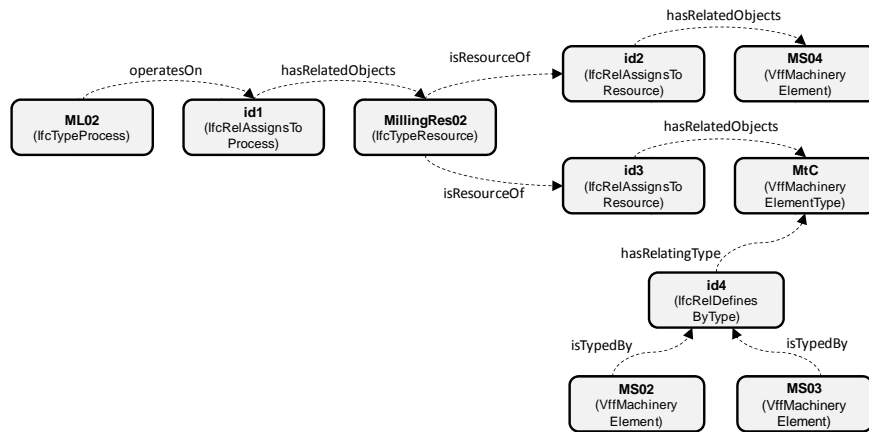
hasRelatedObjects

operatesOn

hasRelatedObjects

isResourceOf

id2
(IfcRelAssignsTo Resource)

MS04
(VffMachinery Element)

ML02
(IfcTypeProcess)

id1
(IfcRelAssignsTo Process)

MillingRes02
(IfcTypeResource)

hasRelatedObjects

isResourceOf

id3
(IfcRelAssignsTo Resource)

MtC
(VffMachinery ElementType)

hasRelatingType

id4
(IfcRelDefines ByType)

isTypedBy

isTypedBy

MS02
(VffMachinery Element)

MS03
(VffMachinery Element)